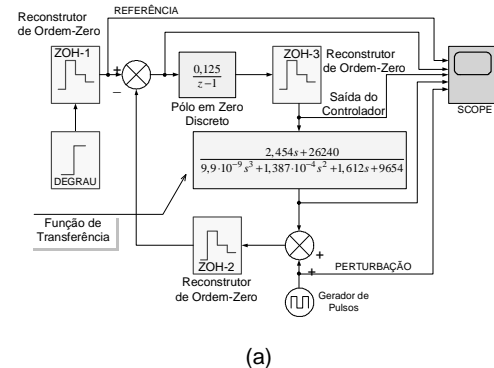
Reconstrutor de Ordem-Zero

REFERÊNCIA

ZOH-1

+

−

$\frac{0,125}{z-1}$

ZOH-3

Reconstrutor de Ordem-Zero

Pólo em Zero Discreto

Saída do Controlador

SCOPE

DEGRAU

$\frac{2,454s+26240}{9,9\cdot10^{-9}s^3+1,387\cdot10^{-4}s^2+1,612s+9654}$

Função de Transferência

ZOH-2

+

+

PERTURBAÇÃO

Reconstrutor de Ordem-Zero

Gerador de Pulsos

(a)